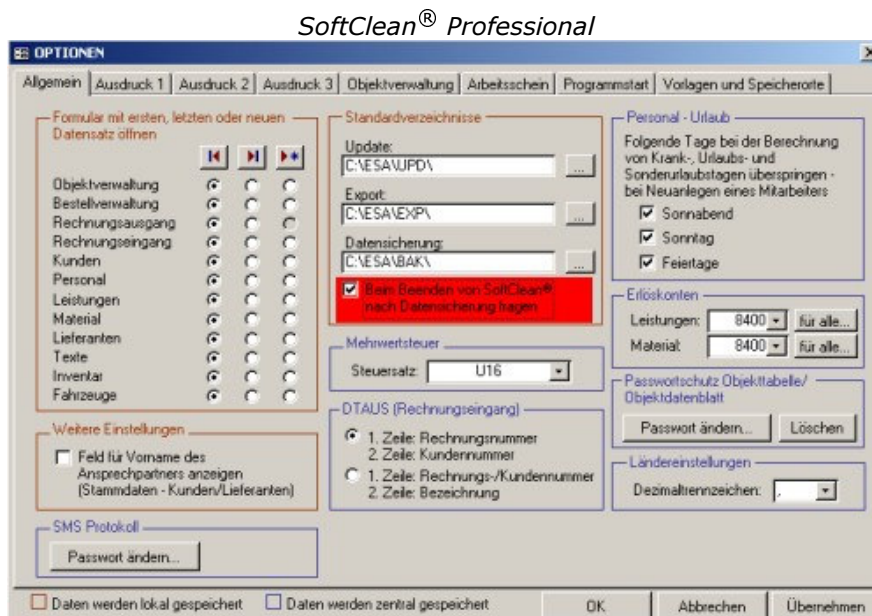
SoftClean® Professional

OPTIONEN

Allgemein | Ausdruck 1 | Ausdruck 2 | Ausdruck 3 | Objektverwaltung | Arbeitsschein | Programmstart | Vorlagen und Speicherorte

Formular mit ersten, letzten oder neuen Datensatz öffnen

Objektverwaltung
Bestellverwaltung
Rechnungsausgang
Rechnungseingang
Kunden
Personal
Leistungen
Material
Lieferanten
Texte
Inventar
Fahrzeuge

Weitere Einstellungen

Feld für Vorname des Ansprechpartners anzeigen (Stammdaten - Kunden/Lieferanten)

SMS Protokoll

Passwort ändern...

Standardverzeichnisse

Update:
C:\ESA\UPD\
...

Export:
C:\ESA\EXP\
...

Datensicherung:
C:\ESA\BAK\
...

Beim Beenden von SoftClean® nach Datensicherung fragen

Mehrwertsteuer

Steuersatz: U16

DTAUS (Rechnungseingang)

1. Zeile: Rechnungsnummer
2. Zeile: Kundennummer

1. Zeile: Rechnungs-/Kundennummer
2. Zeile: Bezeichnung

Personal - Urlaub

Folgende Tage bei der Berechnung von Krank-, Urlaubs- und Sonderurlaubstagen überspringen - bei Neuanlegen eines Mitarbeiters

Sonnabend
Sonntag
Feiertage

Erlöskonten

Leistungen: 8400 für alle...
Material: 8400 für alle...

Passwortschutz Objekttabelle/ Objektdatenblatt

Passwort ändern... Löschen

Ländereinstellungen

Dezimaltrennzeichen: ,

Daten werden lokal gespeichert   Daten werden zentral gespeichert   OK   Abbrechen   Übernehmen